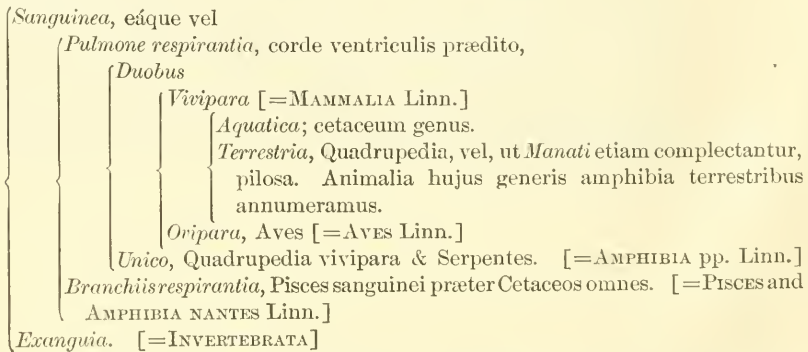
Sanguinea, eáque vel

Pulmone respirantia, corde ventriculis prædito,

Duobus

Vivipara [=MAMMALIA Linn.]

Aquatica; cetaceum genus.

Terrestria, Quadrupedia, vel, ut Manati etiam complectantur, pilosa. Animalia hujus generis amphibia terrestribus annumeramus.

Ovipara, Aves [=AVES Linn.]

Unico, Quadrupedia vivipara & Serpentes. [=AMPHIBIA pp. Linn.]

Branchiis respirantia, Pisces sanguinei præter Cetaceos omnes. [=PISCES and AMPHIBIA NANTES Linn.]

Exanguia. [=INVERTEBRATA]